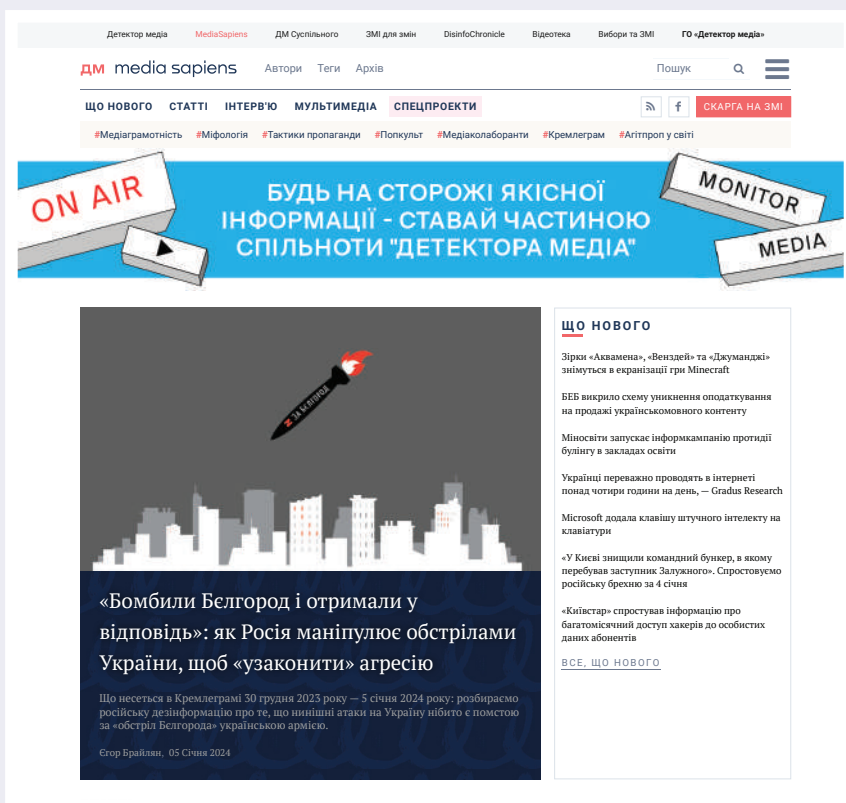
Детектор медіа MediaSapiens ДМ Суспільного ЗМІ для змін DisinfoChronicle Відеотека Вибори та ЗМІ ГО «Детектор медіа»

дм media sapiens Автори Теги Архів Пошук

ЩО НОВОГО СТАТТІ ІНТЕРВ'Ю МУЛЬТИМЕДІА СПЕЦПРОЕКТИ СКАРГА НА ЗМІ

#Медіаграмотність #Міфологія #Тактики пропаганди #Попкульт #Медіаколаборанти #Кремлеграм #Агітпроп у світі

ON AIR
БУДЬ НА СТОРОЖІ ЯКІСНОЇ ІНФОРМАЦІЇ - СТАВАЙ ЧАСТИНОЮ СПІЛЬНОТИ "ДЕТЕКТОРА МЕДІА"
MONITOR
MEDIA

Z ЗА БЕЛГОРОД

«Бомбили Бєлгород і отримали у відповідь»: як Росія маніпулює обстрілами України, щоб «узаконити» агресію

Що несеться в Кремлеграмі 30 грудня 2023 року — 5 січня 2024 року: розбираємо російську дезінформацію про те, що нинішні атаки на Україну нібито є помстою за «обстріл Бєлгорода» українською армією.

Єгор Брайлян, 05 Січня 2024

ЩО НОВОГО

Зірки «Аквамена», «Венздей» та «Джуманджі» зніму́ться в екранізації гри Minecraft

БЕБ викрило схему уникнення оподаткування на продажі україномовного контенту

Міносвіти запускає інформкампанію протидії булінгу в закладах освіти

Українці переважно проводять в інтернеті понад чотири години на день, — Gradus Research

Microsoft додала клавішу штучного інтелекту на клавіатури

«У Києві знищили командний бункер, в якому перебував заступник Залужного». Спростовуємо російську брехню за 4 січня

«Київстар» спростував інформацію про багатомісячний доступ хакерів до особистих даних абонентів

ВСЕ, ЩО НОВОГО